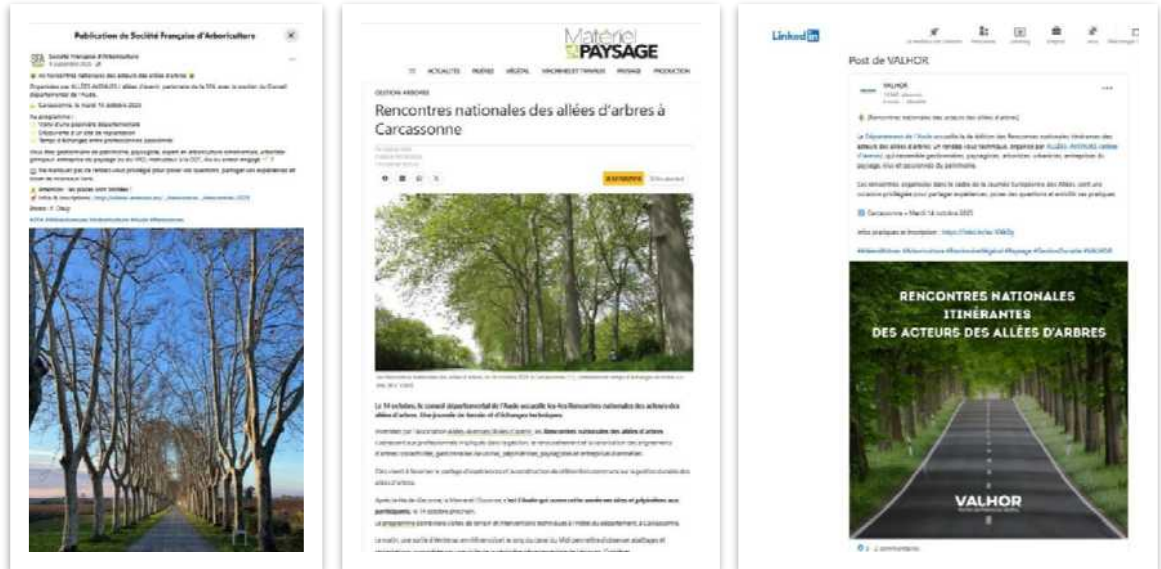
Publication de Société Française d'Arboriculture

Société Française d'Arboriculture

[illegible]

Carcassonne, le mardi 14 octobre 2025

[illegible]

Matériel PAYSAGE

ACTUALITÉS MARCHÉS VÉGÉTAL MACHINES ET MATÉRIELS PAYSAGE PRODUCTION

GESTION ARBRES

Rencontres nationales des allées d'arbres à Carcassonne

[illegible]

Le 14 octobre, le conseil départemental de l'Aude accueille les 4es Rencontres nationales des acteurs des allées d'arbres. Une journée de terrain et d'échanges techniques.

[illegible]

LinkedIn

Post de VALHOR

VALHOR

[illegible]

Carcassonne • Mardi 14 octobre 2025

RENCONTRES NATIONALES ITINÉRANTES DES ACTEURS DES ALLÉES D'ARBRES

VALHOR

2 commentaires